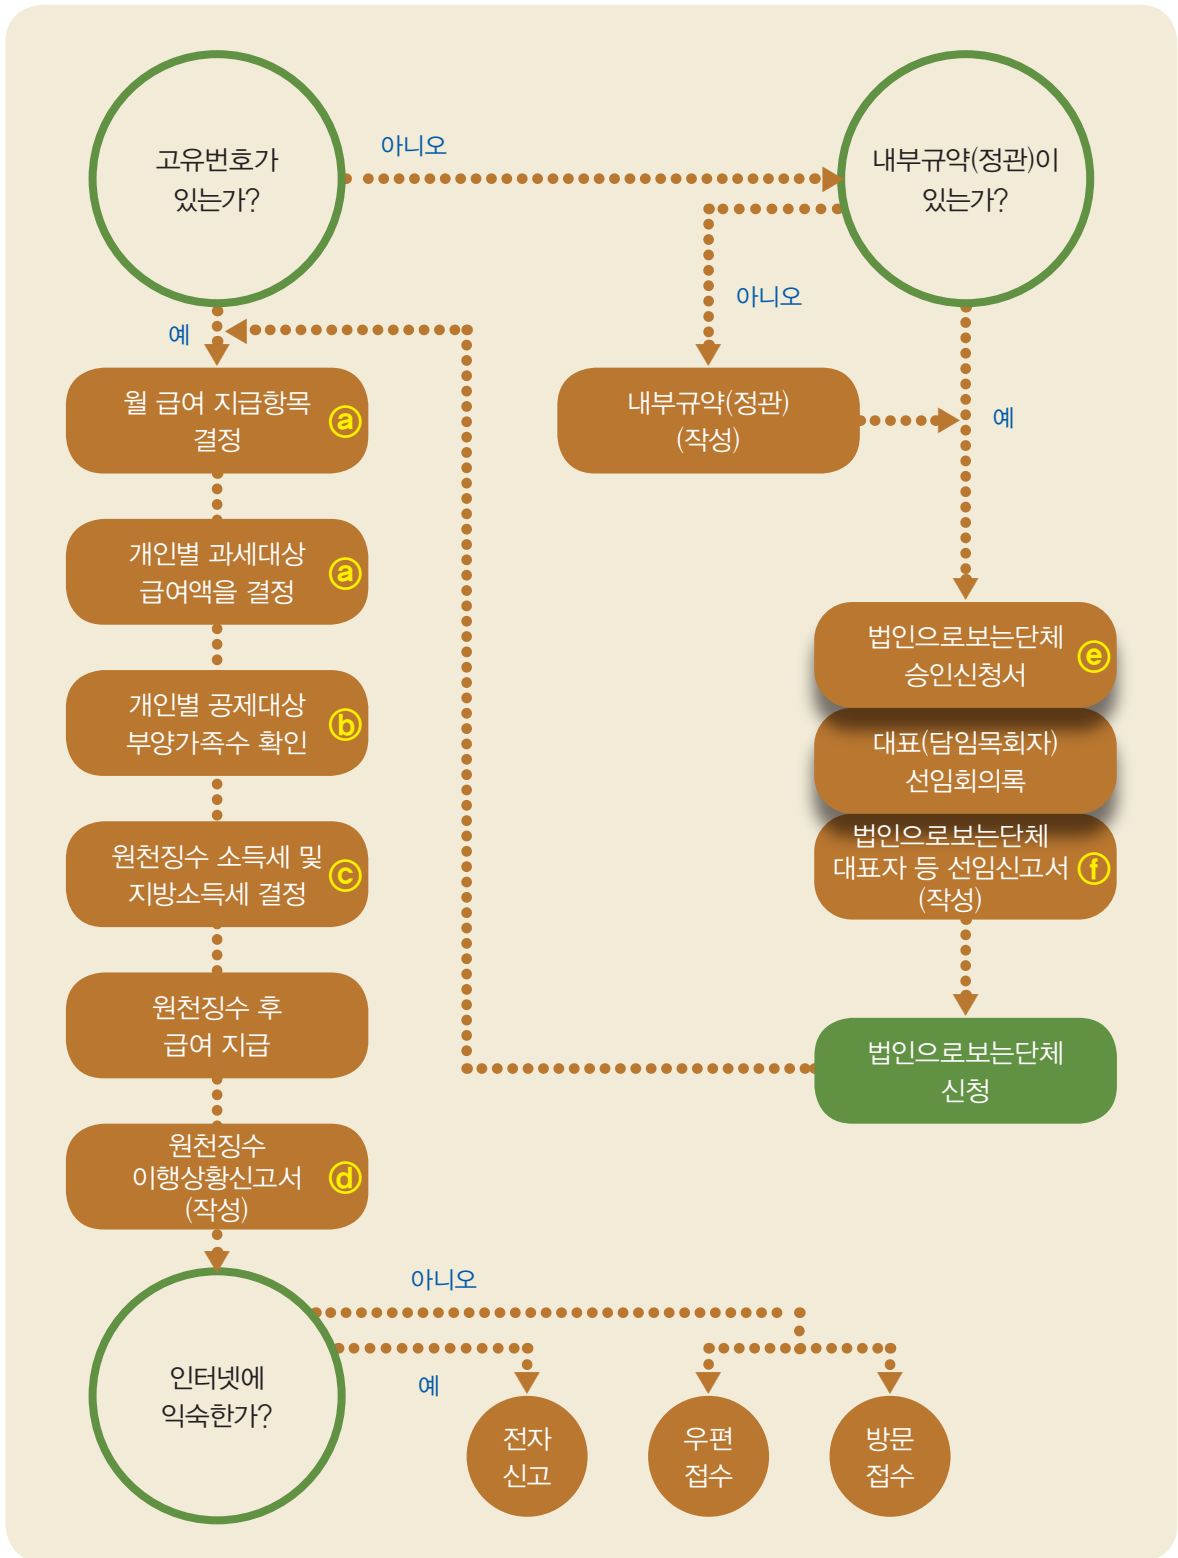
고유번호가 있는가?

아니오

내부규약(정관)이 있는가?

아니오

예

내부규약(정관) (작성)

예

월 급여 지급항목 결정 ⓐ

개인별 과세대상 급여액을 결정 ⓐ

개인별 공제대상 부양가족수 확인 ⓑ

원천징수 소득세 및 지방소득세 결정 ⓒ

원천징수 후 급여 지급

원천징수 이행상황신고서 (작성) ⓓ

법인으로보는단체 승인신청서 ⓔ

대표(담임목회자) 선임회의록

법인으로보는단체 대표자 등 선임신고서 (작성) ⓕ

법인으로보는단체 신청

인터넷에 익숙한가?

아니오

예

전자 신고

우편 접수

방문 접수